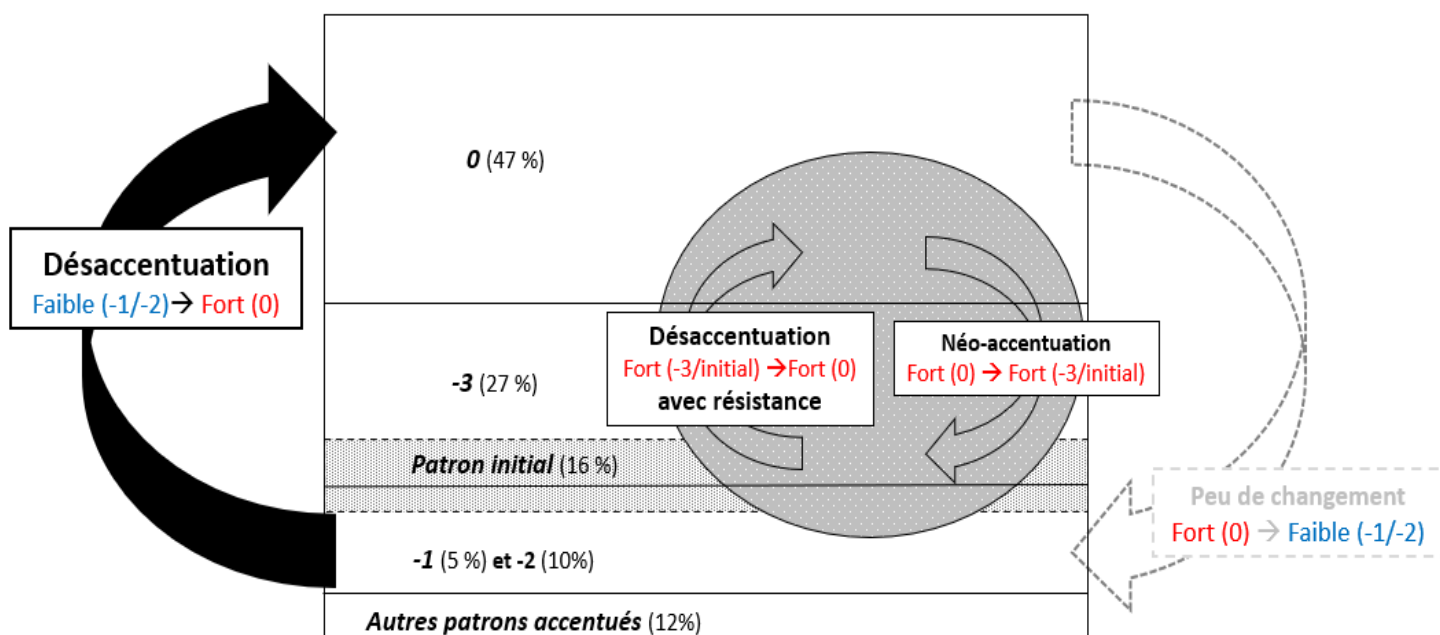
Désaccentuation
Faible (-1/-2)→ Fort (0)

*0* (47 %)

*-3* (27 %)

Désaccentuation
Fort (-3/initial) →Fort (0)
avec résistance

Néo-accentuation
Fort (0) → Fort (-3/initial)

*Patron initial* (16 %)

Peu de changement
Fort (0) → Faible (-1/-2)

*-1* (5 %) et -2 (10%)

*Autres patrons accentués* (12%)